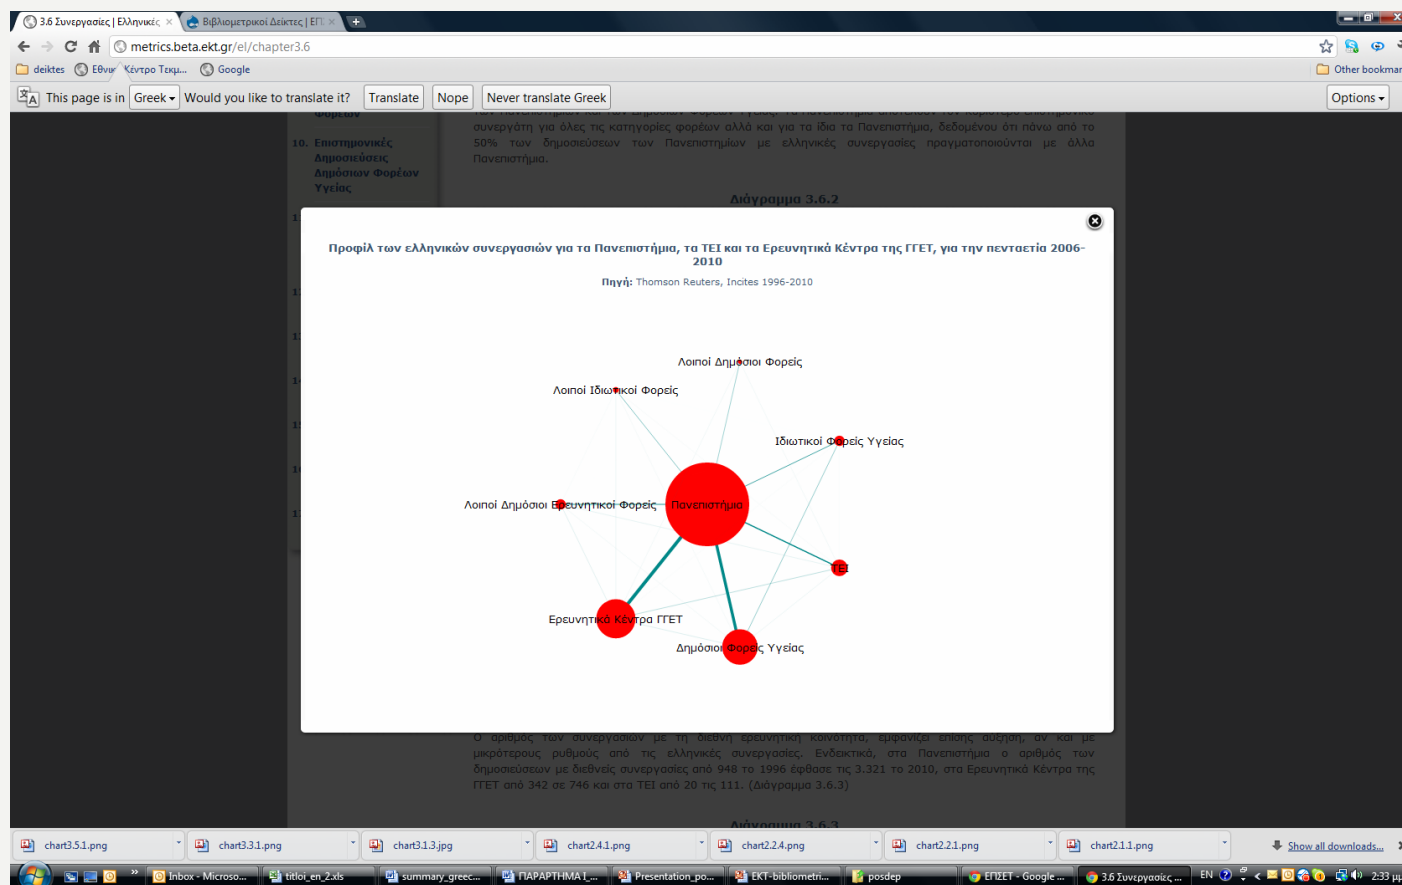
3.6 Συνεργασίες | Ελληνικές ×
Βιβλιομετρικοί Δείκτες | ΕΓΓ ×

metrics.beta.ekt.gr/el/chapter3.6

deiktes
Εθνικό Κέντρο Τεκμ...
Google
Other bookmarks

This page is in Greek Would you like to translate it? Translate Nope Never translate Greek Options

10. Επιστημονικές Δημοσιεύσεις Δημόσιων Φορέων Υγείας

συνεργάτη για όλες τις κατηγορίες φορέων αλλά και για τα ίδια τα Πανεπιστήμια, δεδομένου ότι πάνω από το 50% των δημοσιεύσεων των Πανεπιστημίων με ελληνικές συνεργασίες πραγματοποιούνται με άλλα Πανεπιστήμια.

Διάγραμμα 3.6.2

Προφίλ των ελληνικών συνεργασιών για τα Πανεπιστήμια, τα ΤΕΙ και τα Ερευνητικά Κέντρα της ΓΓΕΤ, για την πενταετία 2006-2010

Πηγή: Thomson Reuters, Incites 1996-2010

Λοιποί Δημόσιοι Φορείς
Λοιποί Ιδιωτικοί Φορείς
Ιδιωτικοί Φορείς Υγείας
Λοιποί Δημόσιοι Ερευνητικοί Φορείς
Πανεπιστήμια
ΤΕΙ
Ερευνητικά Κέντρα ΓΓΕΤ
Δημόσιοι Φορείς Υγείας

Ο αριθμός των συνεργασιών με τη διεθνή ερευνητική κοινότητα, εμφανίζει επίσης αύξηση, αν και με μικρότερους ρυθμούς από τις ελληνικές συνεργασίες. Ενδεικτικά, στα Πανεπιστήμια ο αριθμός των δημοσιεύσεων με διεθνείς συνεργασίες από 948 το 1996 έφθασε τις 3.321 το 2010, στα Ερευνητικά Κέντρα της ΓΓΕΤ από 342 σε 746 και στα ΤΕΙ από 20 τις 111. (Διάγραμμα 3.6.3)

Διάγραμμα 3.6.3

chart3.5.1.png
chart3.3.1.png
chart3.1.3.jpg
chart2.4.1.png
chart2.2.4.png
chart2.2.1.png
chart2.1.1.png
Show all downloads...

Inbox - Microso...
titloi_en_2.xls
summary_greec...
ΠΑΡΑΡΤΗΜΑ Ι_...
Presentation_po...
EKT-bibliometri...
posdep
ΕΠΣΕΤ - Google ...
3.6 Συνεργασίες ...
EN
2:33 μμ